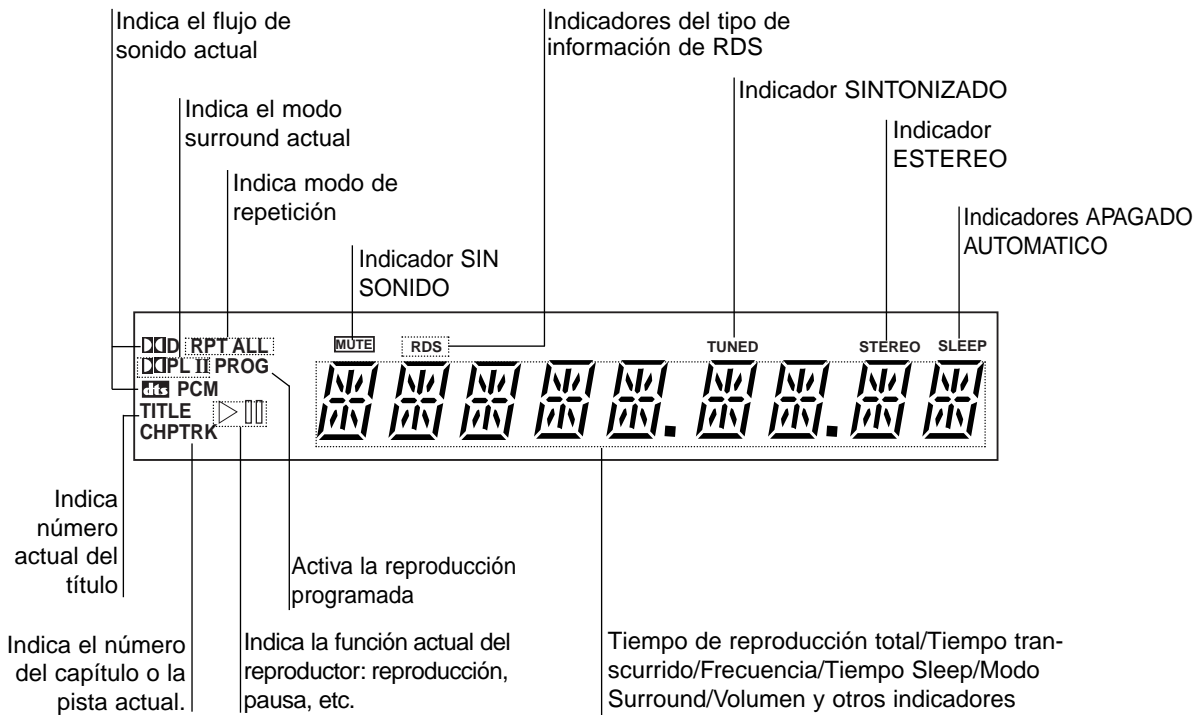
Indica el flujo de sonido actual

Indica el modo surround actual

Indica modo de repetición

Indicador SIN SONIDO

Indicadores del tipo de información de RDS

Indicador SINTONIZADO

Indicador ESTEREO

Indicadores APAGADO AUTOMATICO

DD RPT ALL
DPL II PROG
dts PCM
TITLE
CHPTRK

MUTE RDS TUNED STEREO SLEEP

Indica número actual del título

Activa la reproducción programada

Indica el número del capítulo o la pista actual.

Indica la función actual del reproductor: reproducción, pausa, etc.

Tiempo de reproducción total/Tiempo transcurrido/Frecuencia/Tiempo Sleep/Modo Surround/Volumen y otros indicadores